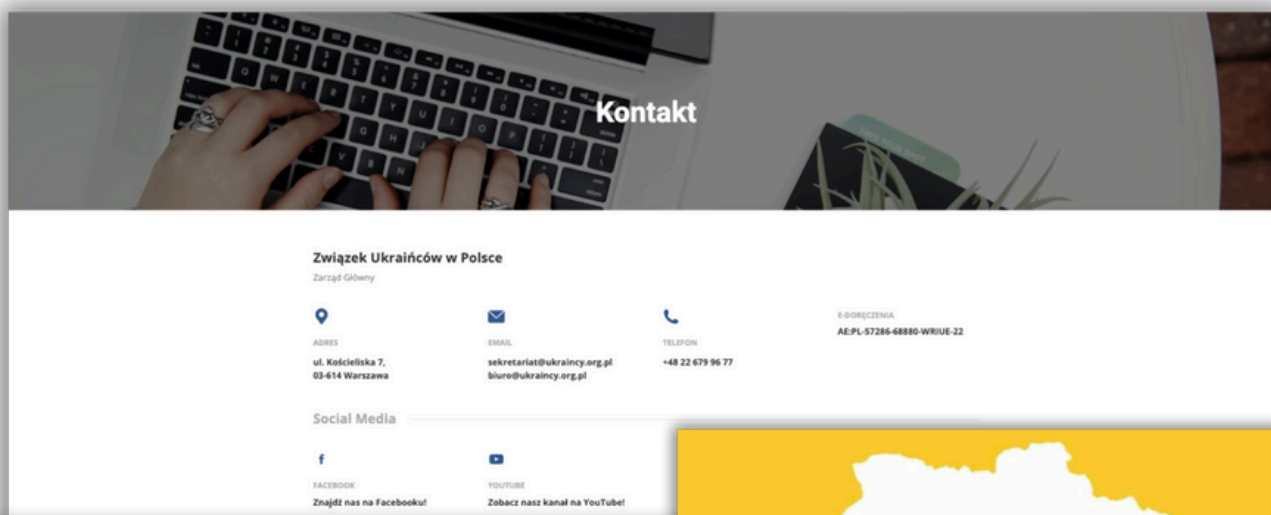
Kontakt

Związek Ukraińców w Polsce
Zarząd Główny

ADRES
ul. Kościeliska 7,
03-614 Warszawa

EMAIL
sekretariat@ukraincy.org.pl
biuro@ukraincy.org.pl

TELEFON
+48 22 679 96 77

E-DORĘCZENIA
AE:PL-57286-68880-WRIUE-22

Social Media

FACEBOOK
Znajdź nas na Facebooku!

YOUTUBE
Zobacz nasz kanał na YouTube!